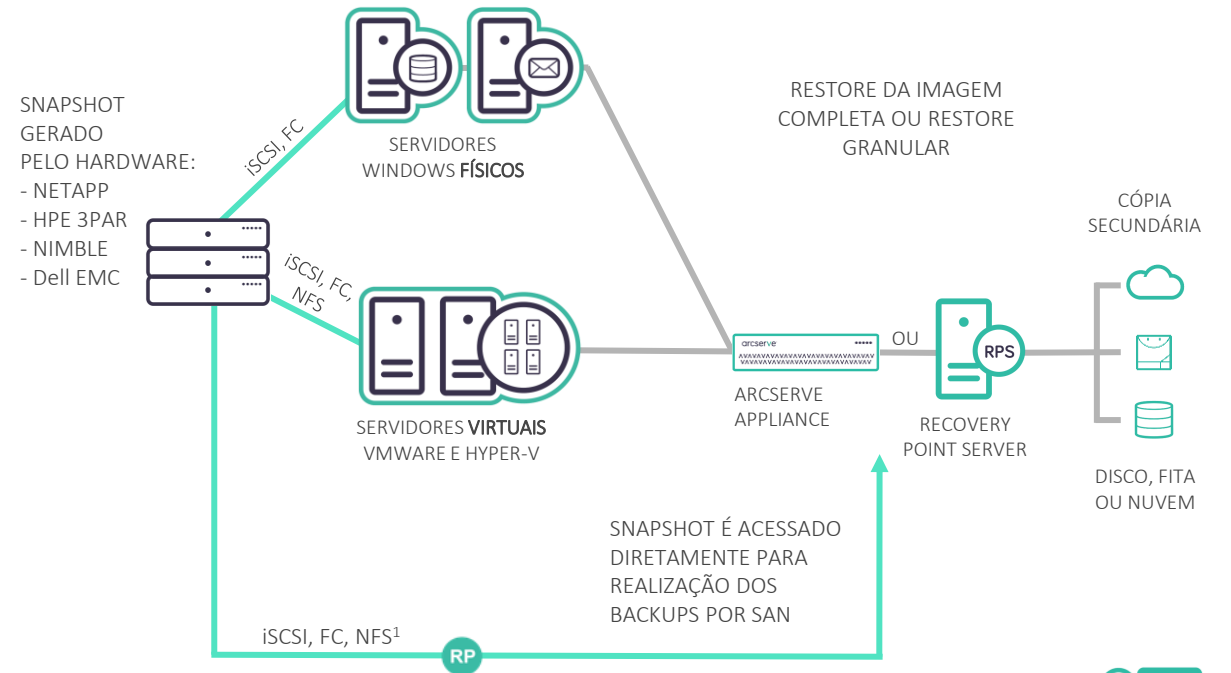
SNAPSHOT GERADO PELO HARDWARE:
- NETAPP
- HPE 3PAR
- NIMBLE
- Dell EMC

iSCSI, FC

SERVIDORES WINDOWS FÍSICOS

iSCSI, FC, NFS

SERVIDORES VIRTUAIS VMWARE E HYPER-V

RESTORE DA IMAGEM COMPLETA OU RESTORE GRANULAR

arcserve

ARCSERVE APPLIANCE

OU

RPS

RECOVERY POINT SERVER

CÓPIA SECUNDÁRIA

DISCO, FITA OU NUVEM

SNAPSHOT É ACESSADO DIRETAMENTE PARA REALIZAÇÃO DOS BACKUPS POR SAN

iSCSI, FC, NFS$^1$

RP